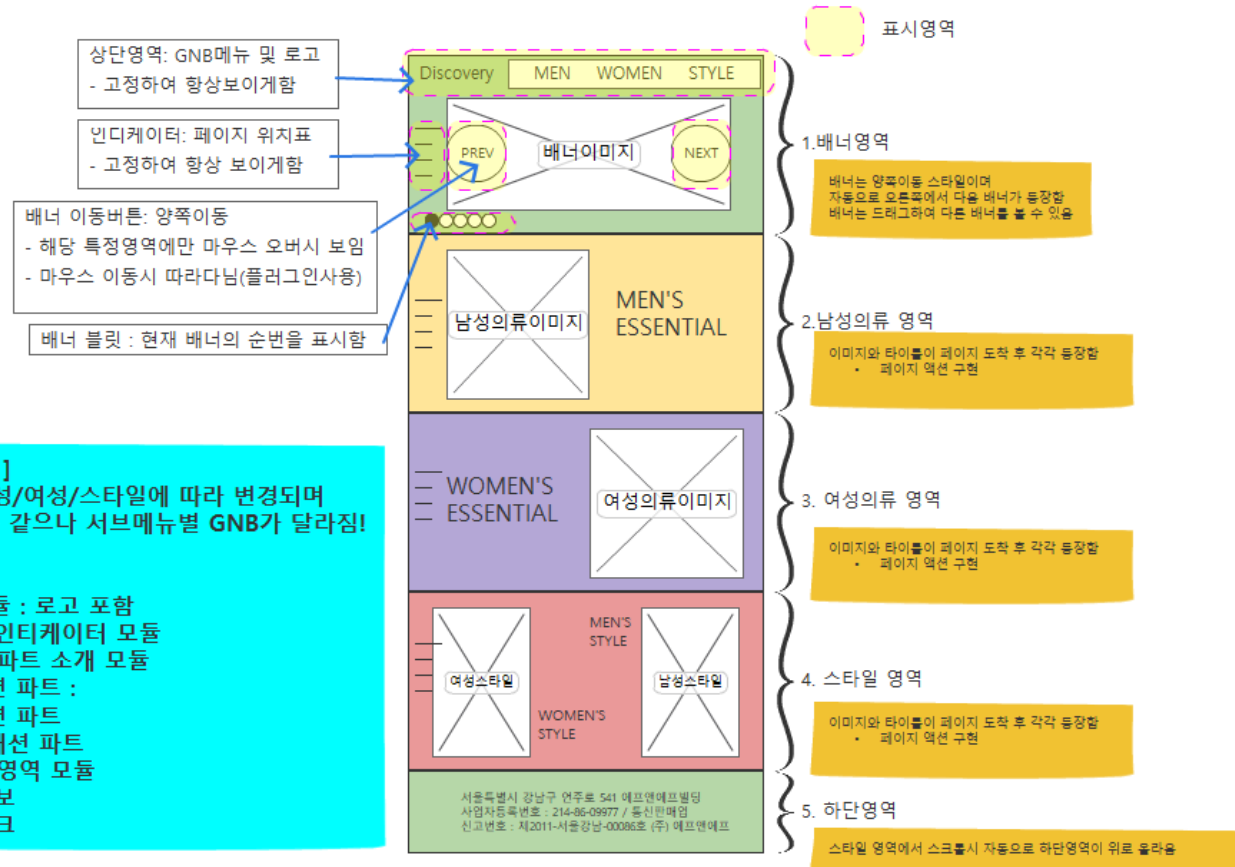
표시영역

상단영역: GNB메뉴 및 로고
- 고정하여 항상보이게함

인디케이터: 페이지 위치표
- 고정하여 항상 보이게함

배너 이동버튼: 양쪽이동
- 해당 특정영역에만 마우스 오버시 보임
- 마우스 이동시 따라다님(플러그인사용)

배너 블릿 : 현재 배너의 순번을 표시함

Discovery MEN WOMEN STYLE

PREV 배너이미지 NEXT

1.배너영역

배너는 양쪽이동 스타일이며
자동으로 오른쪽에서 다음 배너가 등장함
배너는 드래그하여 다른 배너를 볼 수 있음

남성의류이미지 MEN'S ESSENTIAL

2.남성의류 영역

이미지와 타이틀이 페이지 도착 후 각각 등장함
• 페이지 액션 구현

WOMEN'S ESSENTIAL 여성의류이미지

3. 여성의류 영역

이미지와 타이틀이 페이지 도착 후 각각 등장함
• 페이지 액션 구현

여성스타일 MEN'S STYLE 남성스타일 WOMEN'S STYLE

4. 스타일 영역

이미지와 타이틀이 페이지 도착 후 각각 등장함
• 페이지 액션 구현

서울특별시 강남구 언주로 541 에프앤에프빌딩
사업자등록번호 : 214-86-09977 / 통신판매업
신고번호 : 제2011-서울강남-00086호 (주) 에프앤에프

5. 하단영역

스타일 영역에서 스크롤시 자동으로 하단영역이 위로 올라옴

]
성/여성/스타일에 따라 변경되며
같으나 서브메뉴별 GNB가 달라짐!

듈 : 로고 포함
인티케이터 모듈
파트 소개 모듈
션 파트 :
션 파트
패션 파트
영역 모듈
보
크